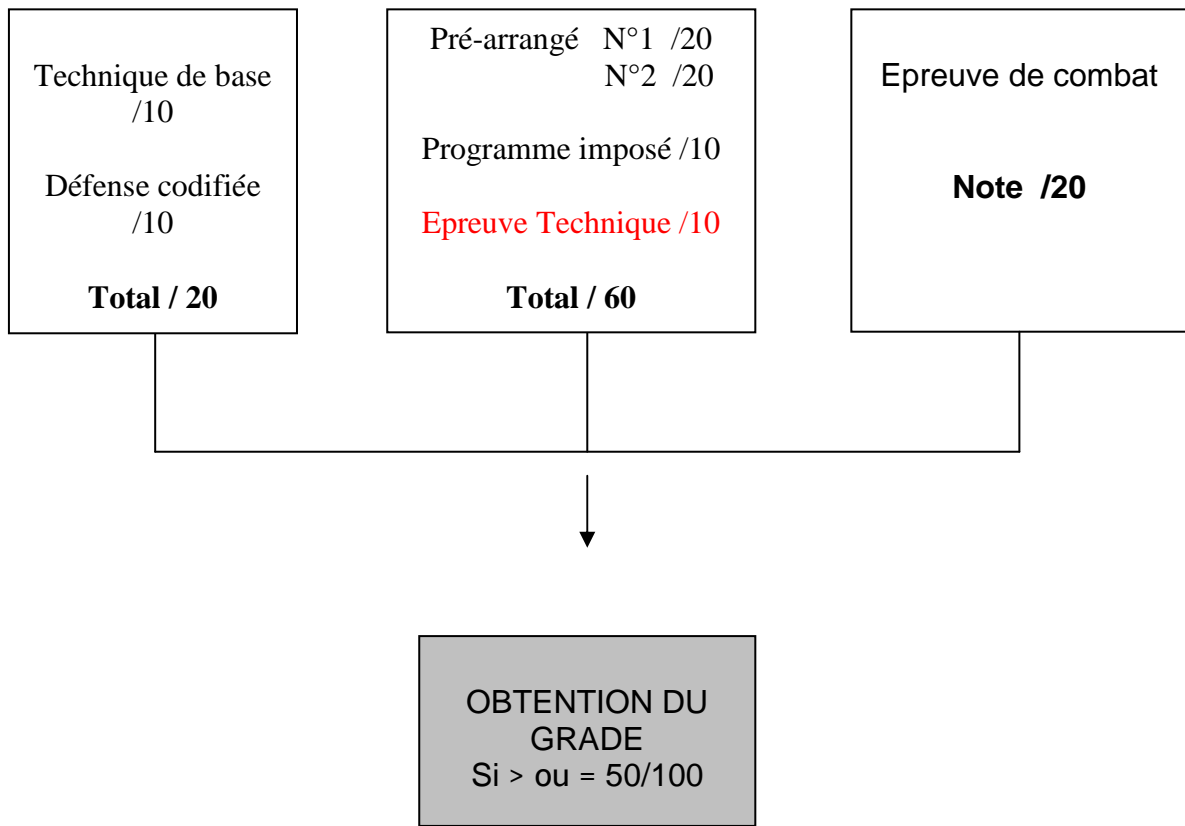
Technique de base /10

Défense codifiée /10

**Total / 20**

Pré-arrangé N°1 /20
N°2 /20

Programme imposé /10

Epreuve Technique /10

**Total / 60**

Epreuve de combat

**Note /20**

OBTENTION DU GRADE
Si > ou = 50/100